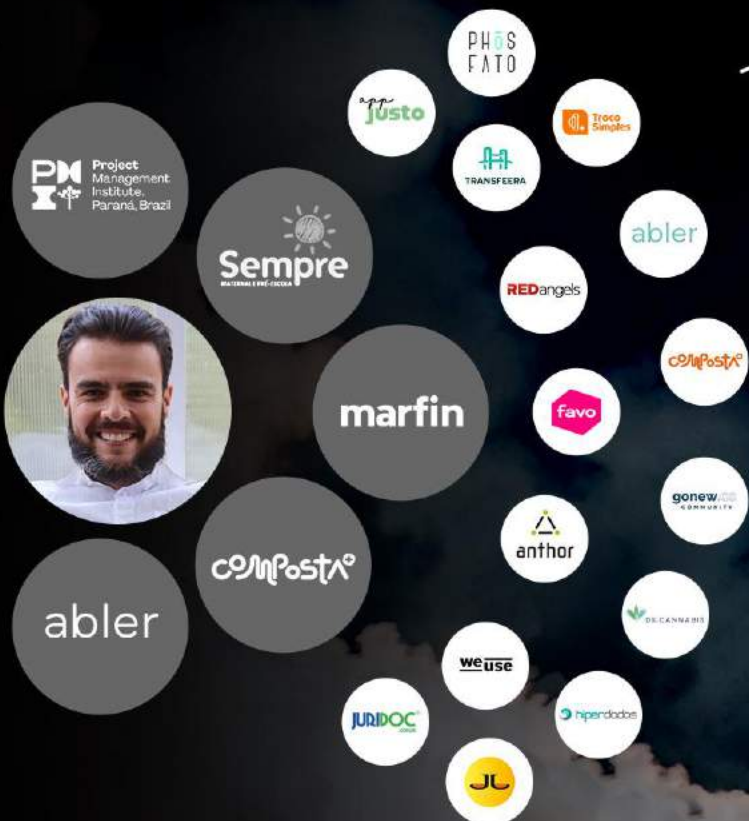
PMI Project Management Institute. Paraná, Brazil

Sempre
MATERNAL E PRÉ-ESCOLA

marfin

composta

abler

PHŌS FATO

app justo

Troco Simples

TRANSFEERA

abler

REDangels

composta

favo

gonew.co COMMUNITY

anthor

DR.CANNABIS

weuse

JURIDOC

hiperdados

JL